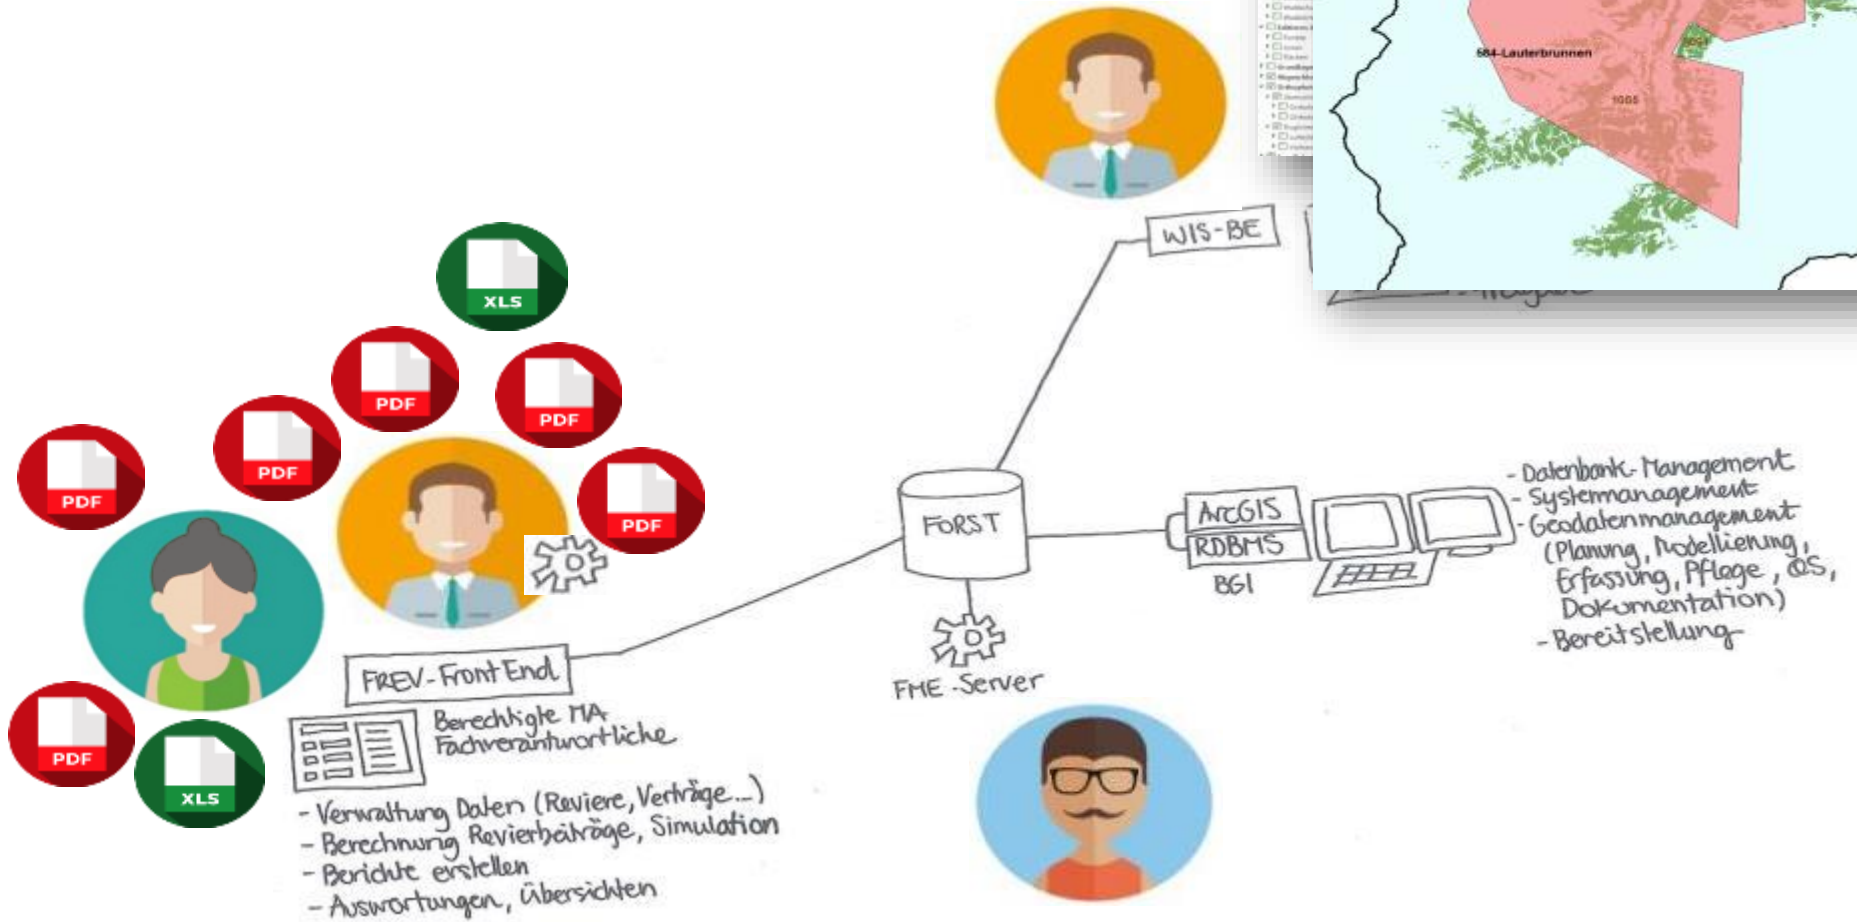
584-Lauterbrunnen

1005

WIS-BE

XLS

PDF

PDF

PDF

PDF

PDF

PDF

XLS

FORST

ArcGIS

RDBMS

BGI

- Datenbank-Management
- Systemmanagement
- Geodatenmanagement (Planung, Modellierung, Erfassung, Pflege, QS, Dokumentation)
- Bereitstellung

FREV-FrontEnd

FME-Server

Berechtigte MA
Fachverantwortliche

- Verwaltung Daten (Reviere, Verträge...)
- Berechnung Revierbeiträge, Simulation
- Berichte erstellen
- Auswertungen, Übersichten